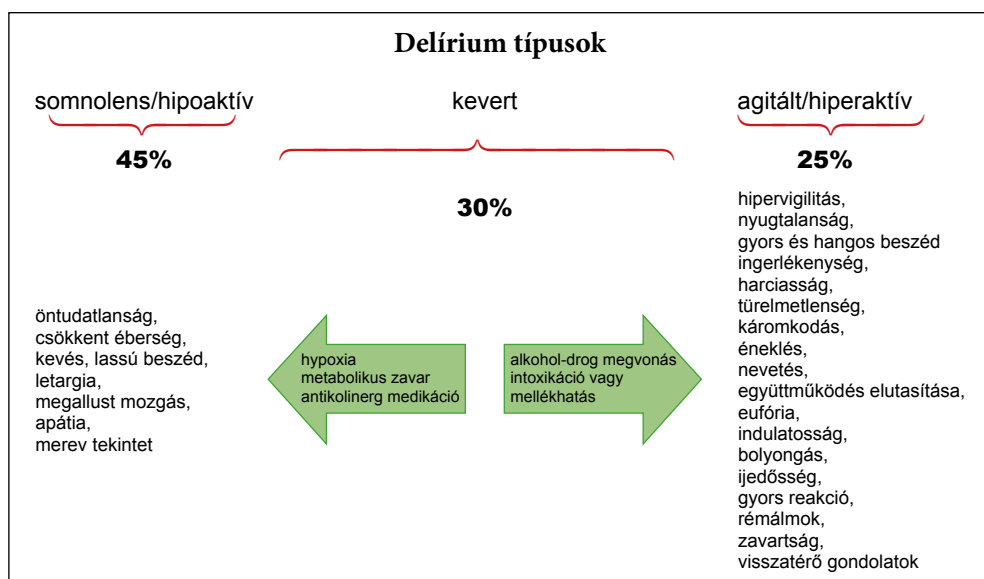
Delírium típusok

somnolens/hipoaktív

45%

kevert

30%

agitált/hiperaktív

25%

öntudatlanság,
csökkent éberség,
kevés, lassú beszéd,
letargia,
megallust mozgás,
apátia,
merev tekintet

hypoxia
metabolikus zavar
antikolinerg medikáció

alkohol-drog megvonás
intoxikáció vagy
mellékhatás

hipervigilitás,
nyugtalanság,
gyors és hangos beszéd
ingerlékenység,
harciasság,
türelmetlenség,
káromkodás,
éneklés,
nevetés,
együttműködés elutasítása,
eufória,
indulatosság,
bolyongás,
ijedősség,
gyors reakció,
rémálmok,
zavartság,
visszatérő gondolatok